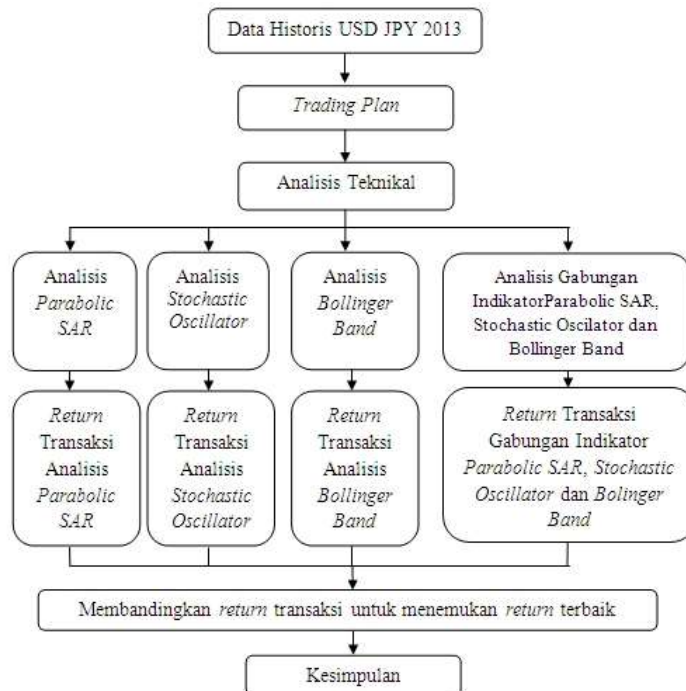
Data Historis USD JPY 2013

Trading Plan

Analisis Teknikal

Analisis Parabolic SAR

Analisis Stochastic Oscillator

Analisis Bollinger Band

Analisis Gabungan IndikatorParabolic SAR, Stochastic Oscilator dan Bollinger Band

Return Transaksi Analisis Parabolic SAR

Return Transaksi Analisis Stochastic Oscillator

Return Transaksi Analisis Bollinger Band

Return Transaksi Gabungan Indikator Parabolic SAR, Stochastic Oscillator dan Bolinger Band

Membandingkan return transaksi untuk menemukan return terbaik

Kesimpulan